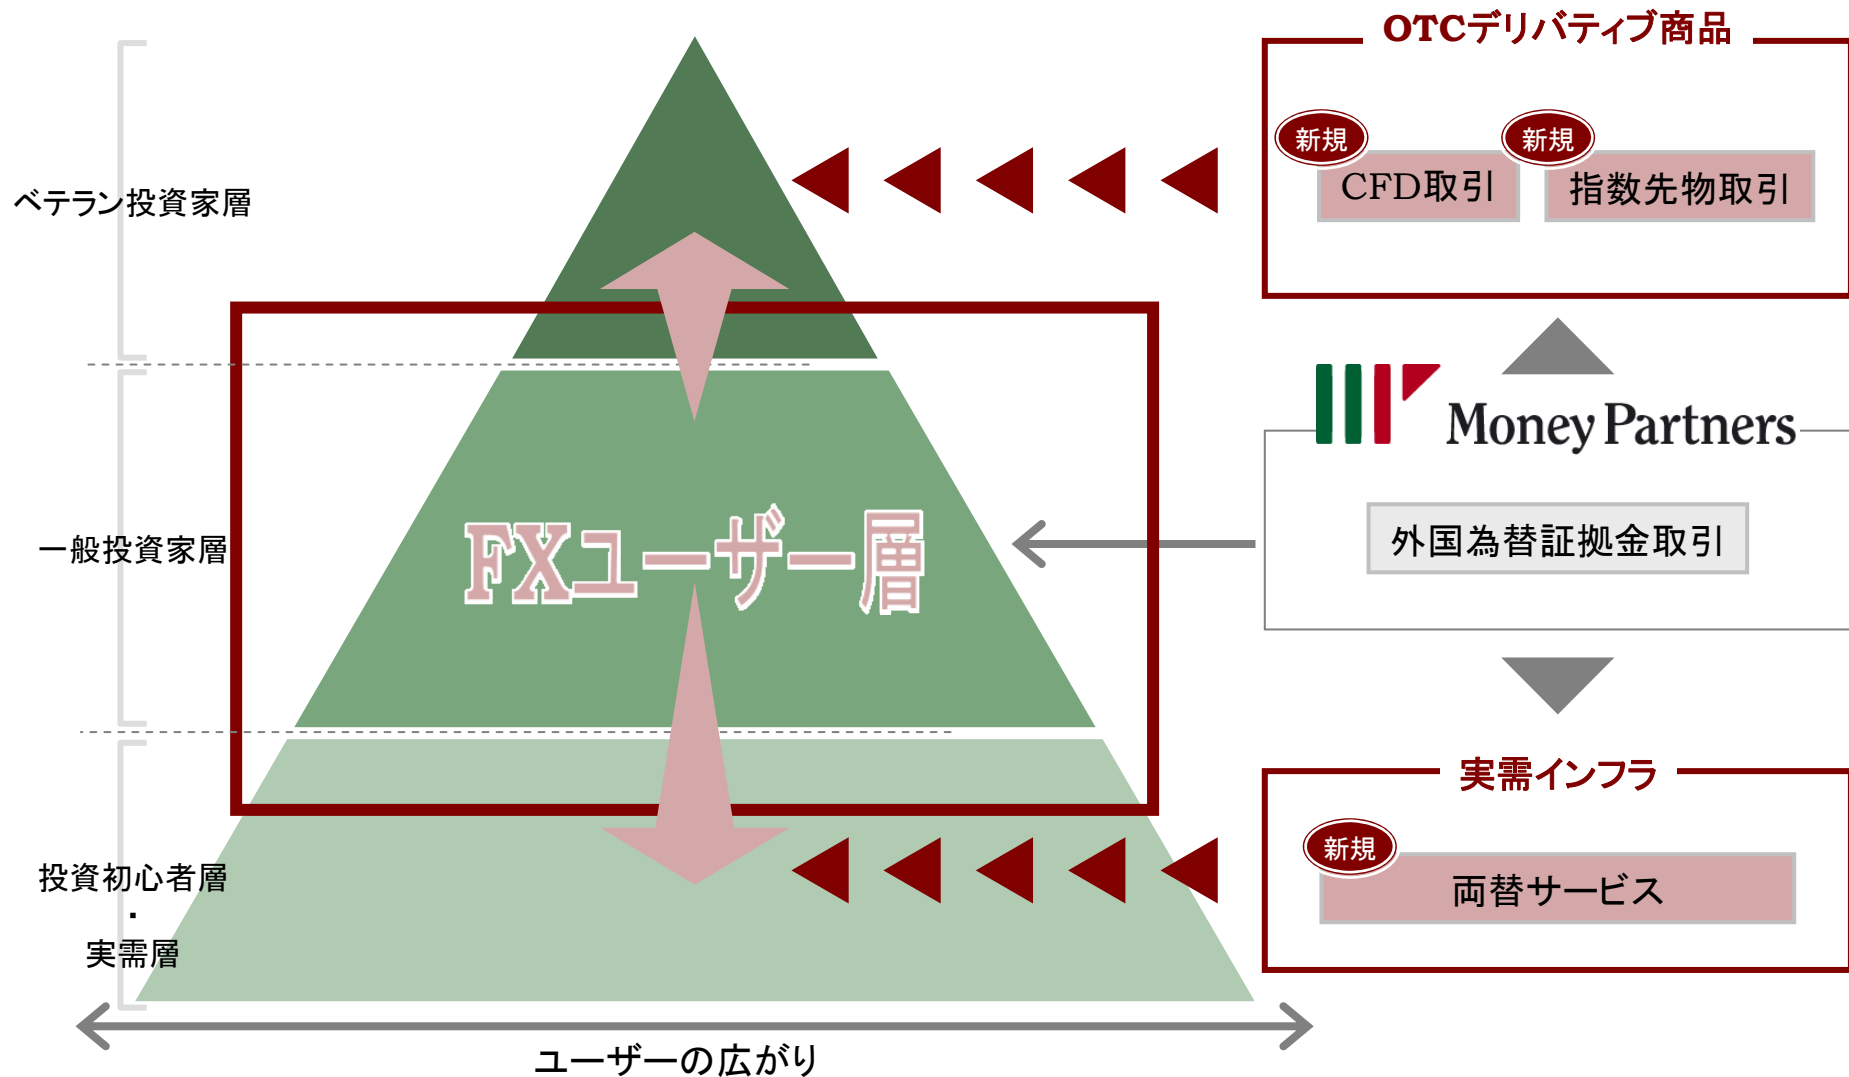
ベテラン投資家層

一般投資家層

投資初心者層
・
実需層

FXユーザー層

ユーザーの広がり

OTCデリバティブ商品

新規
CFD取引

新規
指数先物取引

Money Partners

外国為替証拠金取引

実需インフラ

新規
両替サービス